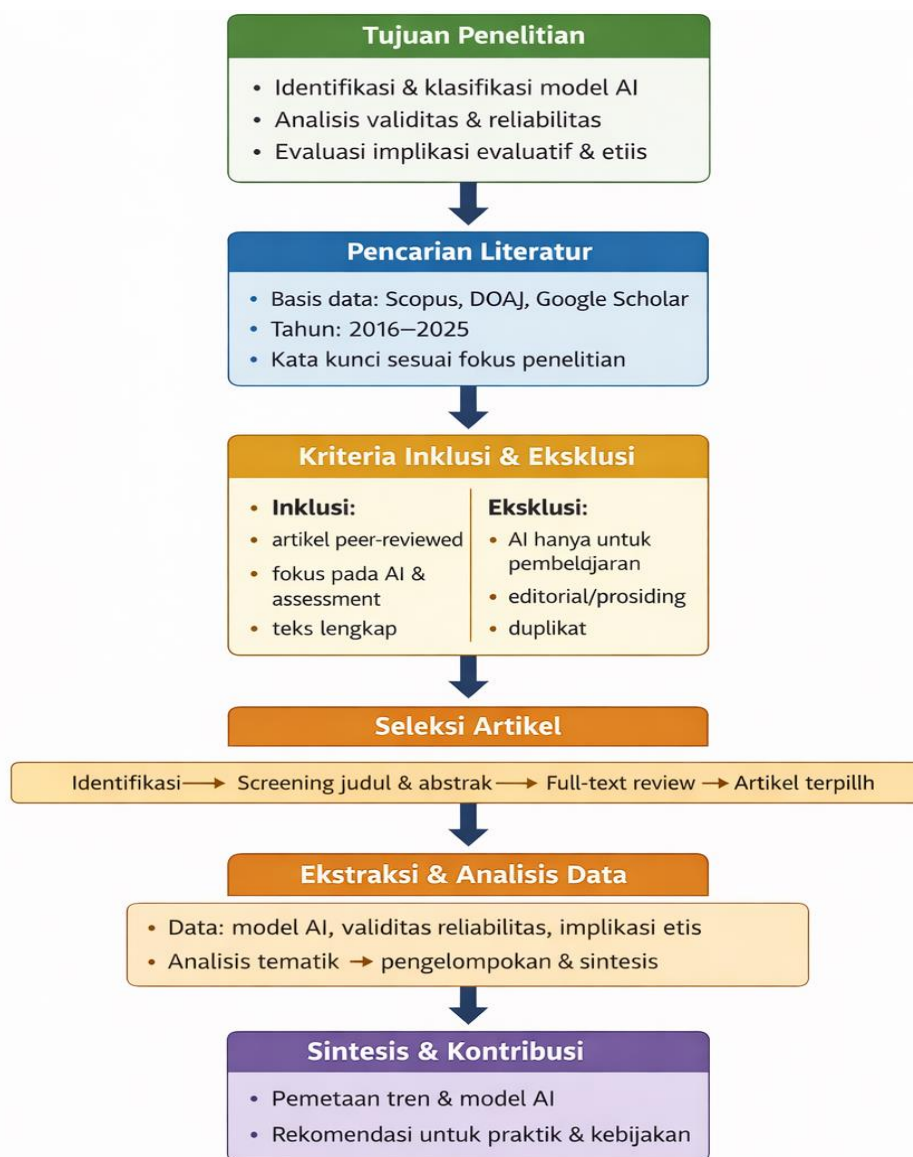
Tujuan Penelitian

• Identifikasi & klasifikasi model AI
• Analisis validitas & reliabilitas
• Evaluasi implikasi evaluatif & etiis

Pencarian Literatur

• Basis data: Scopus, DOAJ, Google Scholar
• Tahun: 2016–2025
• Kata kunci sesuai fokus penelitian

Kriteria Inklusi & Eksklusi

• Inklusi:
• artikel peer-reviewed
• fokus pada AI & assessment
• teks lengkap

Eksklusi:
• AI hanya untuk pembelajaran
• editorial/prosiding
• duplikat

Seleksi Artikel

Identifikasi → Screening judul & abstrak → Full-text review → Artikel terpillh

Ekstraksi & Analisis Data

• Data: model AI, validitas reliabilitas, implikasi etis
• Analisis tematik → pengelompokan & sintesis

Sintesis & Kontribusi

• Pemetaan tren & model AI
• Rekomendasi untuk praktik & kebijakan